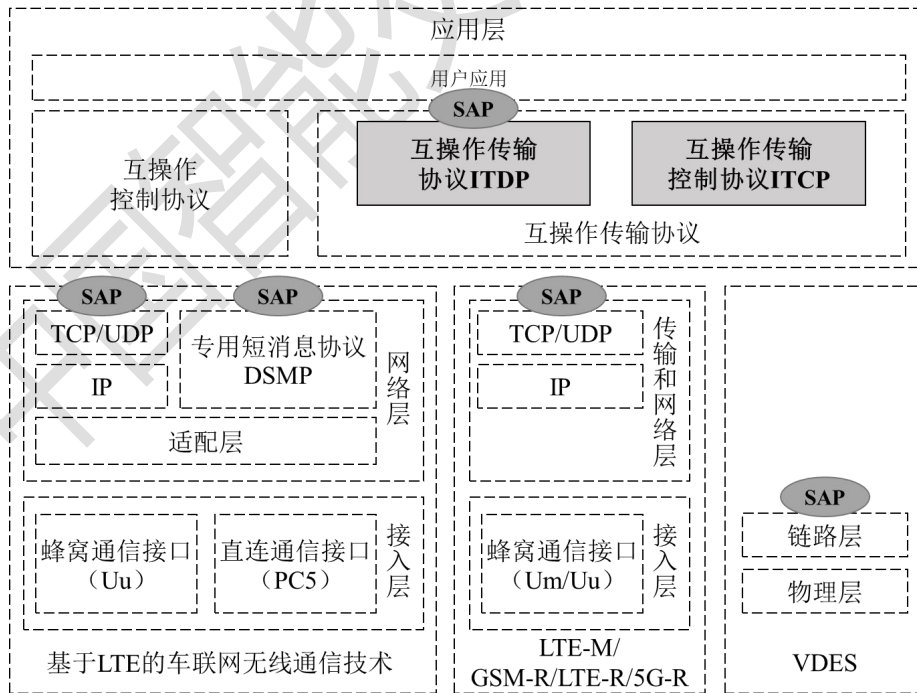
应用层

用户应用

SAP

互操作控制协议

互操作传输协议ITDP

互操作传输控制协议ITCP

互操作传输协议

SAP

SAP

TCP/UDP

IP

专用短消息协议DSMP

网络层

适配层

蜂窝通信接口（Uu）

直连通信接口（PC5）

接入层

基于LTE的车联网无线通信技术

SAP

TCP/UDP

IP

传输和网络层

蜂窝通信接口（Um/Uu）

接入层

LTE-M/GSM-R/LTE-R/5G-R

SAP

链路层

物理层

VDES